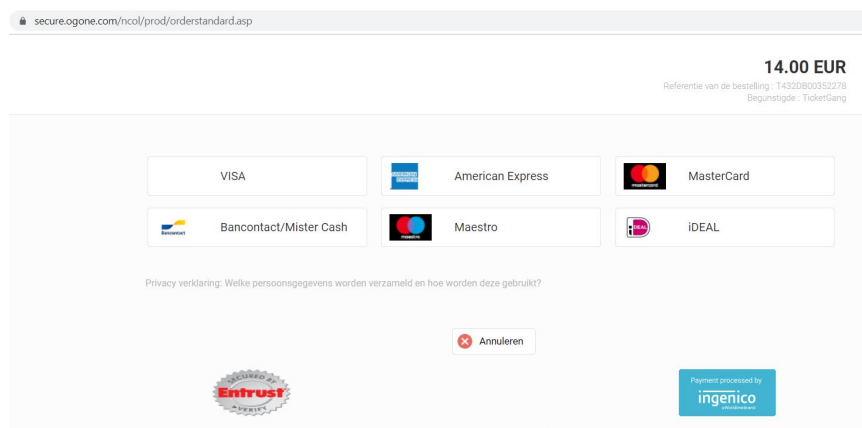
secure.ogone.com/ncol/prod/orderstandard.asp

14.00 EUR
Referentie van de bestelling : T432DB00352278
Begunstigde : TicketGang

VISA
AMERICAN EXPRESS American Express
mastercard MasterCard
Bancontact Bancontact/Mister Cash
maestro Maestro
iDEAL iDEAL

Privacy verklaring: Welke persoonsgegevens worden verzameld en hoe worden deze gebruikt?

Annuleren

SECURED BY Entrust VERIFY

Payment processed by
ingenico
a Worldline brand